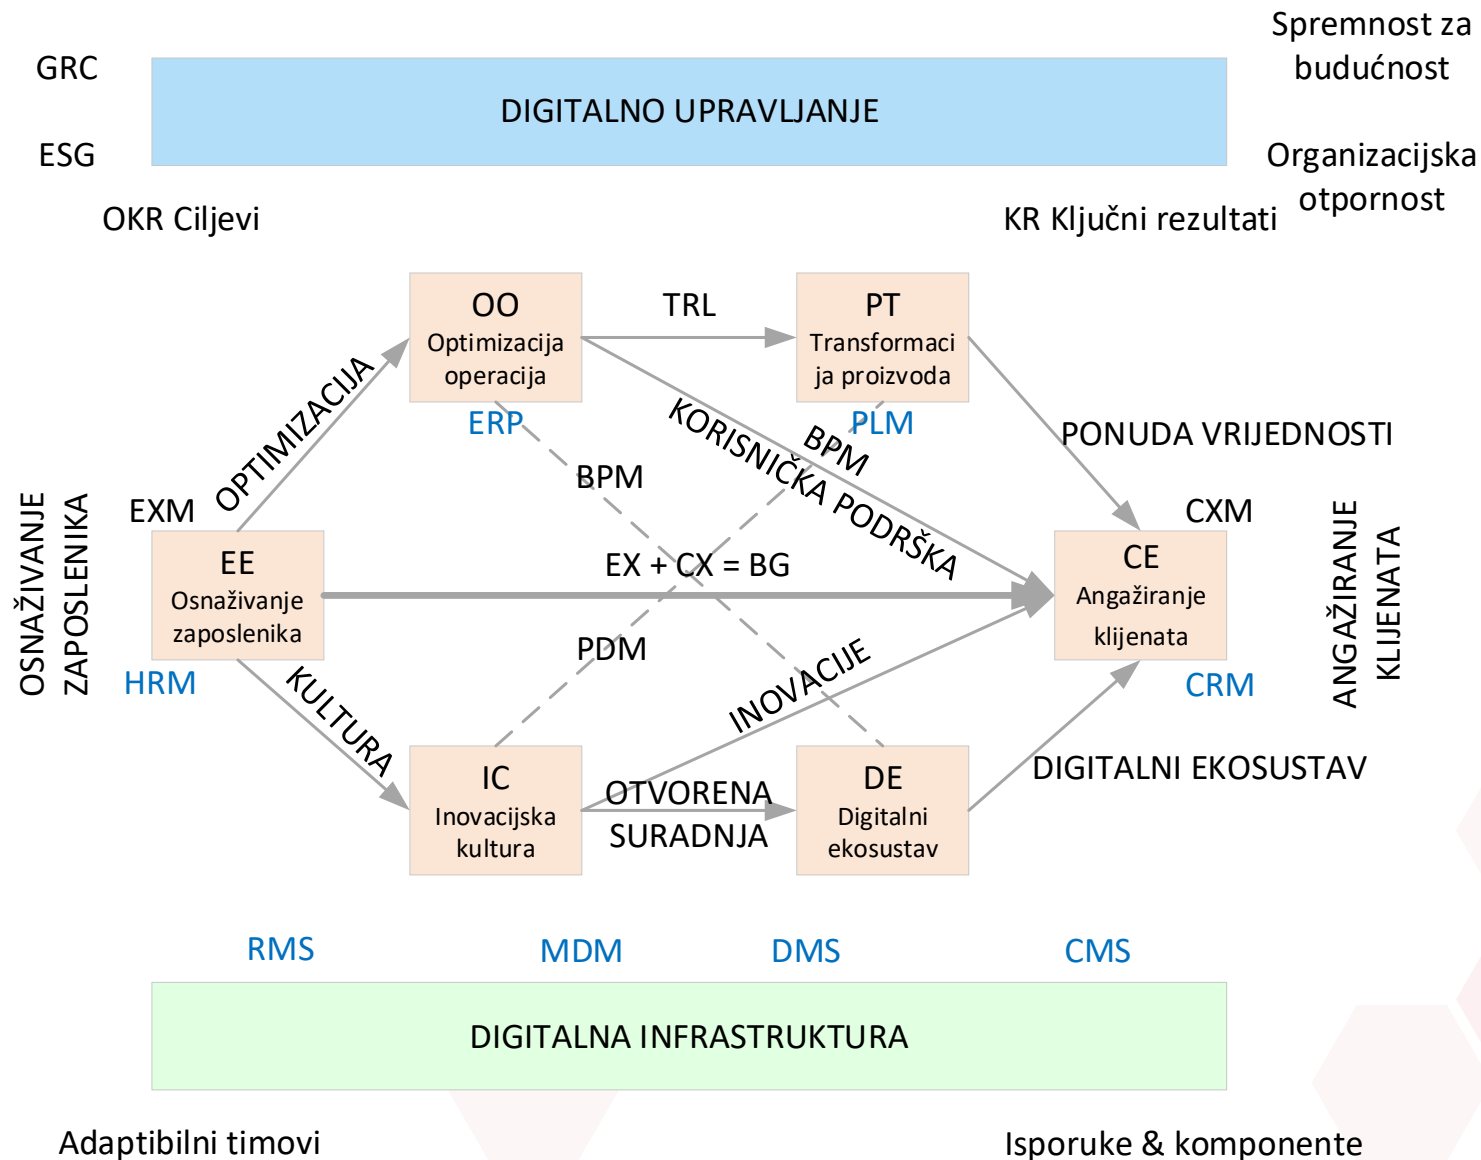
GRC

ESG

DIGITALNO UPRAVLJANJE

Spremnost za budućnost

Organizacijska otpornost

OKR Ciljevi

KR Ključni rezultati

OO
Optimizacija operacija

TRL

PT
Transformacija proizvoda

ERP

PLM

OPTIMIZACIJA

KORISNIČKA PODRŠKA

BPM

BPM

PONUDA VRIJEDNOSTI

OSNAŽIVANJE ZAPOSLENIKA

EXM

EE
Osnaživanje zaposlenika

EX + CX = BG

CXM

CE
Angažiranje klijenata

ANGAŽIRANJE KLIJENATA

HRM

PDM

CRM

KULTURA

INOVACIJE

IC
Inovacijska kultura

OTVORENA SURADNJA

DE
Digitalni ekosustav

DIGITALNI EKOSUSTAV

RMS

MDM

DMS

CMS

DIGITALNA INFRASTRUKTURA

Adaptibilni timovi

Isporuke & komponente